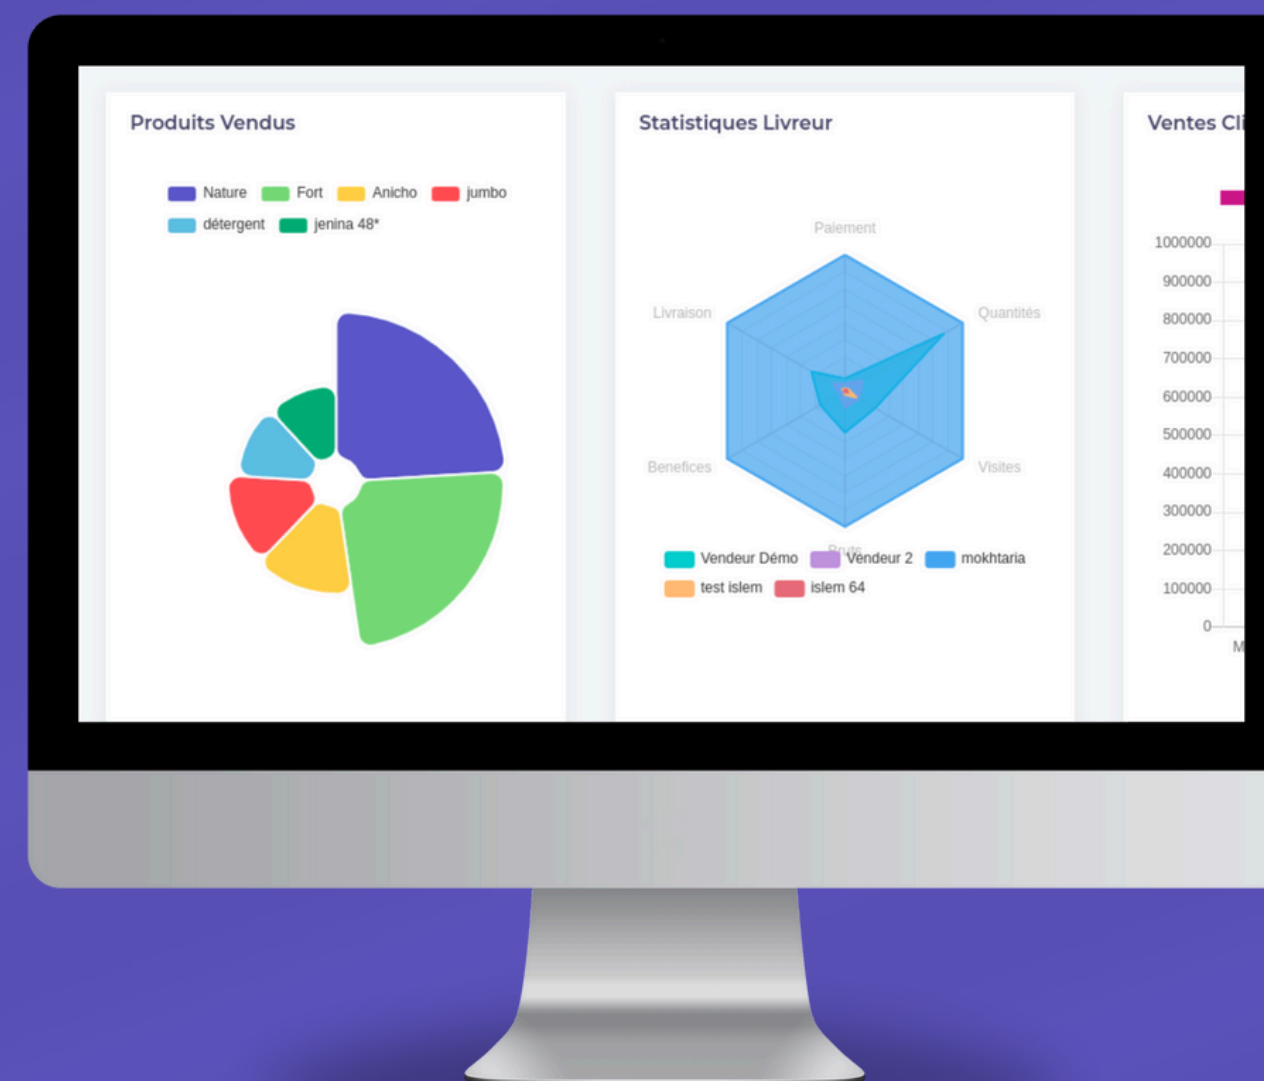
Produits Vendus

Nature Fort Anicho jumbo détergent jenina 48*

Statistiques Livreur

Paiement
Livraison
Quantités
Benefices
Visites
Route

Vendeur Démo Vendeur 2 mokhtaria test islem islem 64

Ventes Cl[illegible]

1000000
900000
800000
700000
600000
500000
400000
300000
200000
100000
0
M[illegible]